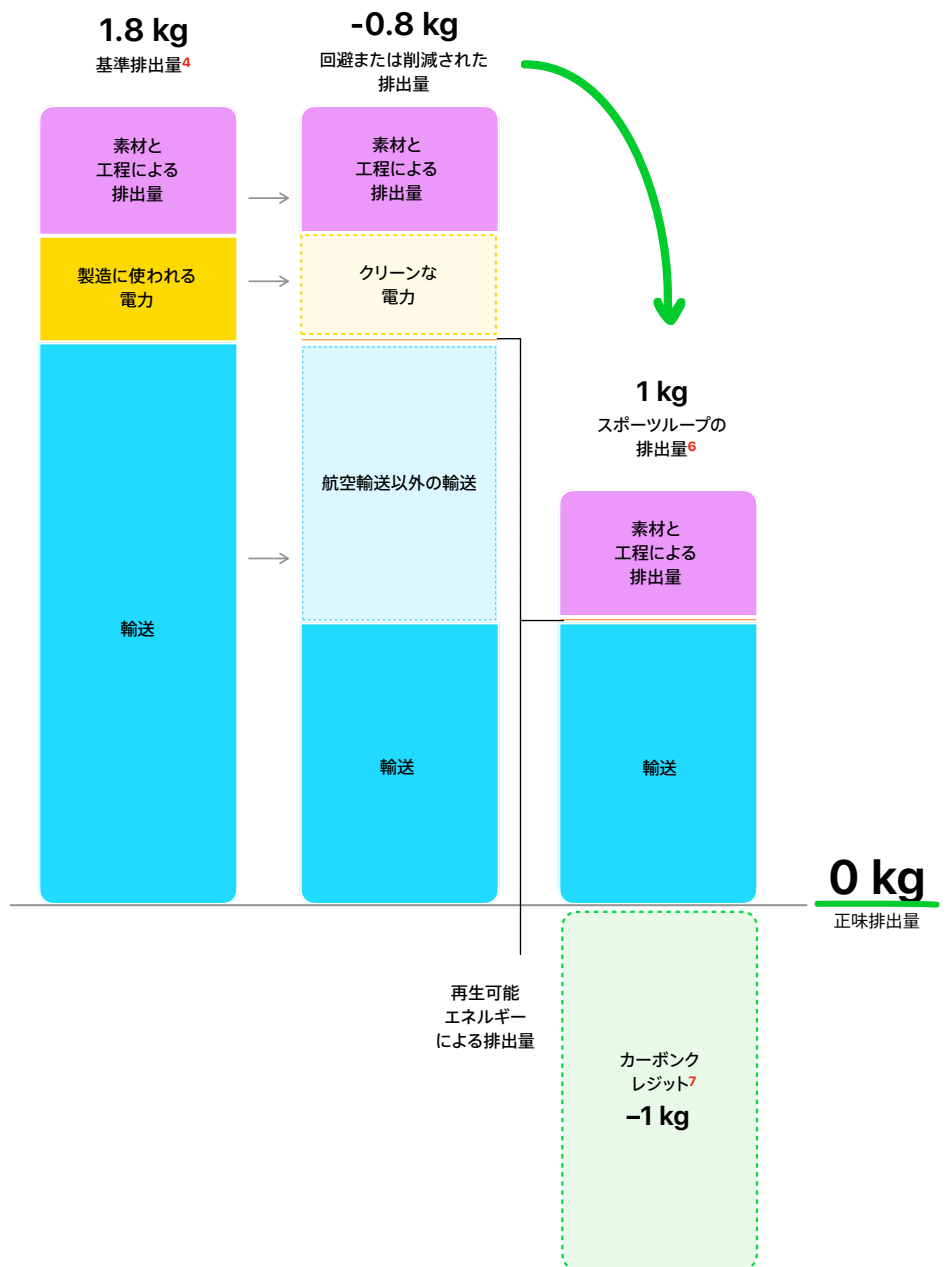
1.8 kg
基準排出量4

-0.8 kg
回避または削減された排出量

素材と工程による排出量

製造に使われる電力

輸送

素材と工程による排出量

クリーンな電力

航空輸送以外の輸送

輸送

1 kg
スポーツループの排出量6

素材と工程による排出量

輸送

0 kg
正味排出量

再生可能エネルギーによる排出量

カーボンクレジット7
–1 kg